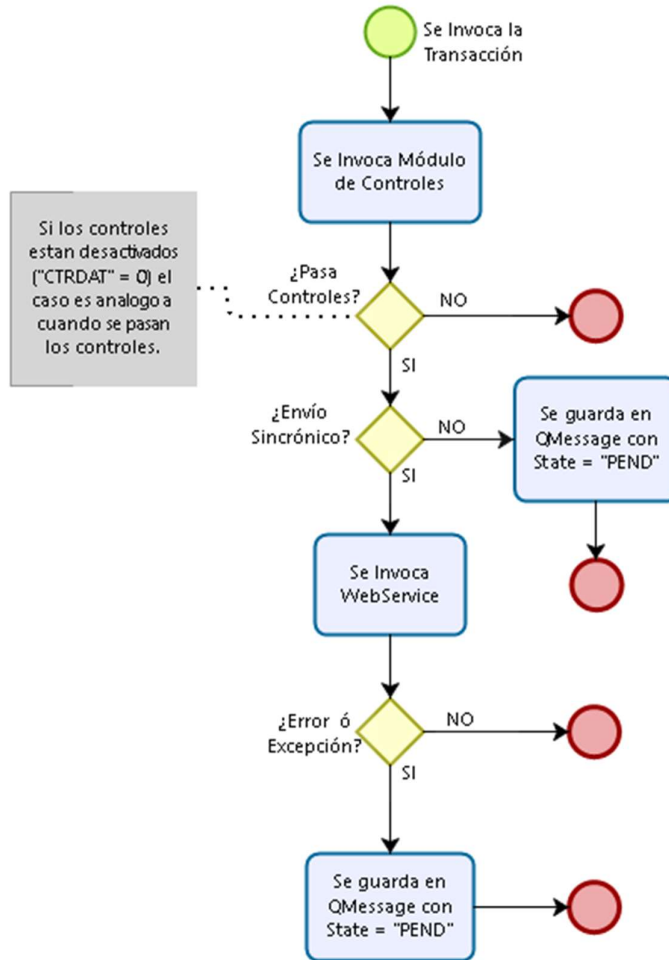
Se Invoca la Transacción

Se Invoca Módulo de Controles

Si los controles estan desactivados ("CTRDAT" = 0) el caso es analogo a cuando se pasan los controles.

¿Pasa Controles?

NO

SI

¿Envío Sincrónico?

NO

Se guarda en QMessage con State = "PEND"

SI

Se Invoca WebService

¿Error ó Excepción?

NO

SI

Se guarda en QMessage con State = "PEND"